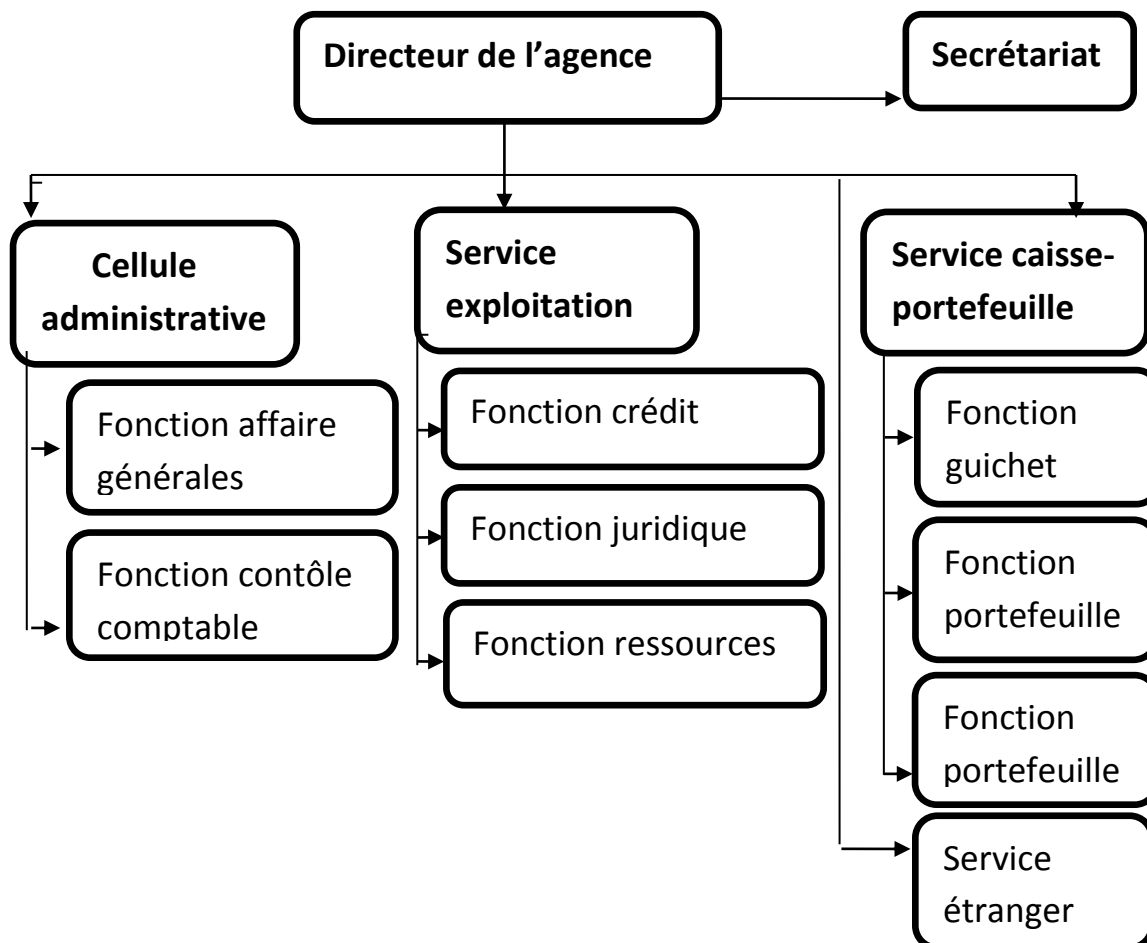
Directeur de l’agence

Secrétariat

Cellule administrative

Fonction affaire générales

Fonction contôle comptable

Service exploitation

Fonction crédit

Fonction juridique

Fonction ressources

Service caisse-portefeuille

Fonction guichet

Fonction portefeuille

Fonction portefeuille

Service étranger